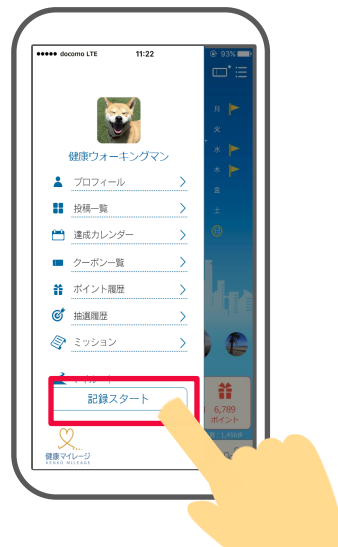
●●●●● docomo LTE 11:22 93%

健康ウォーキングマン

プロフィール

投稿一覧

達成カレンダー

クーポン一覧

ポイント履歴

抽選履歴

ミッション

記録スタート

月
火
水
木
金
土

6,789
ポイント

健康マイレージ
KENKO MILEAGE